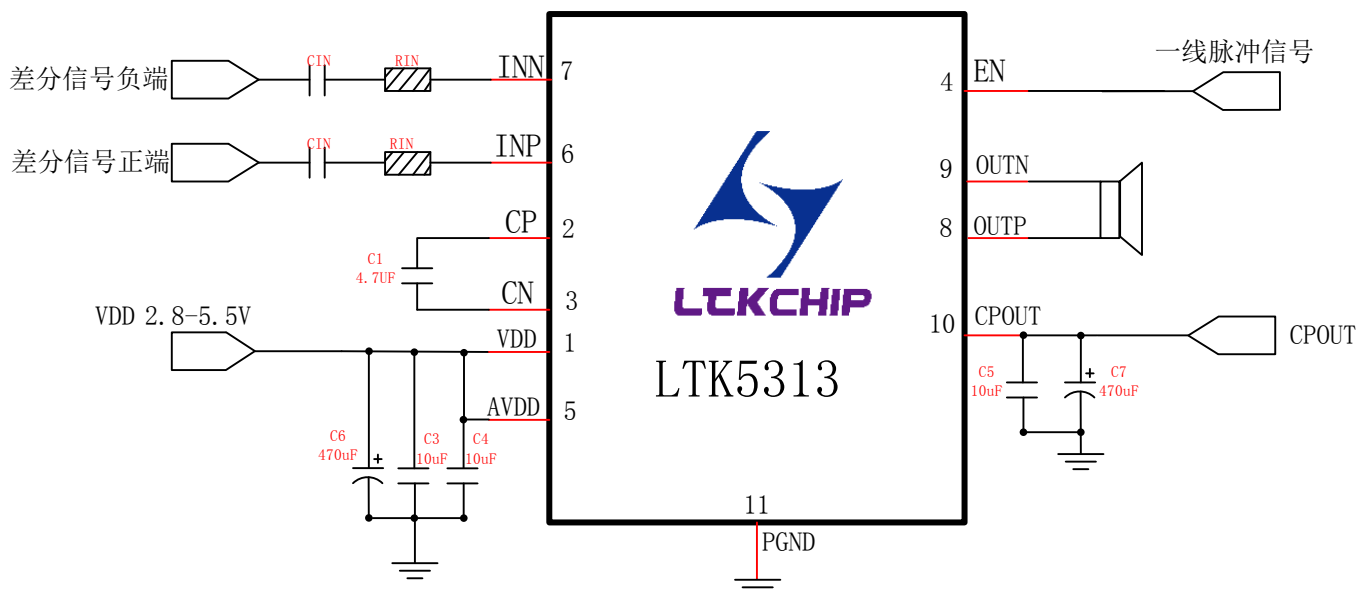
差分信号负端
CIN
RIN
INN 7
差分信号正端
CIN
RIN
INP 6
CP 2
C1
4.7UF
CN 3
VDD 2.8-5.5V
VDD 1
AVDD 5
C6
470uF
C3
10uF
C4
10uF
LTKCHIP
LTK5313
11
PGND
一线脉冲信号
4 EN
9 OUTN
8 OUTP
10 CPOUT
CPOUT
C5
10uF
C7
470uF